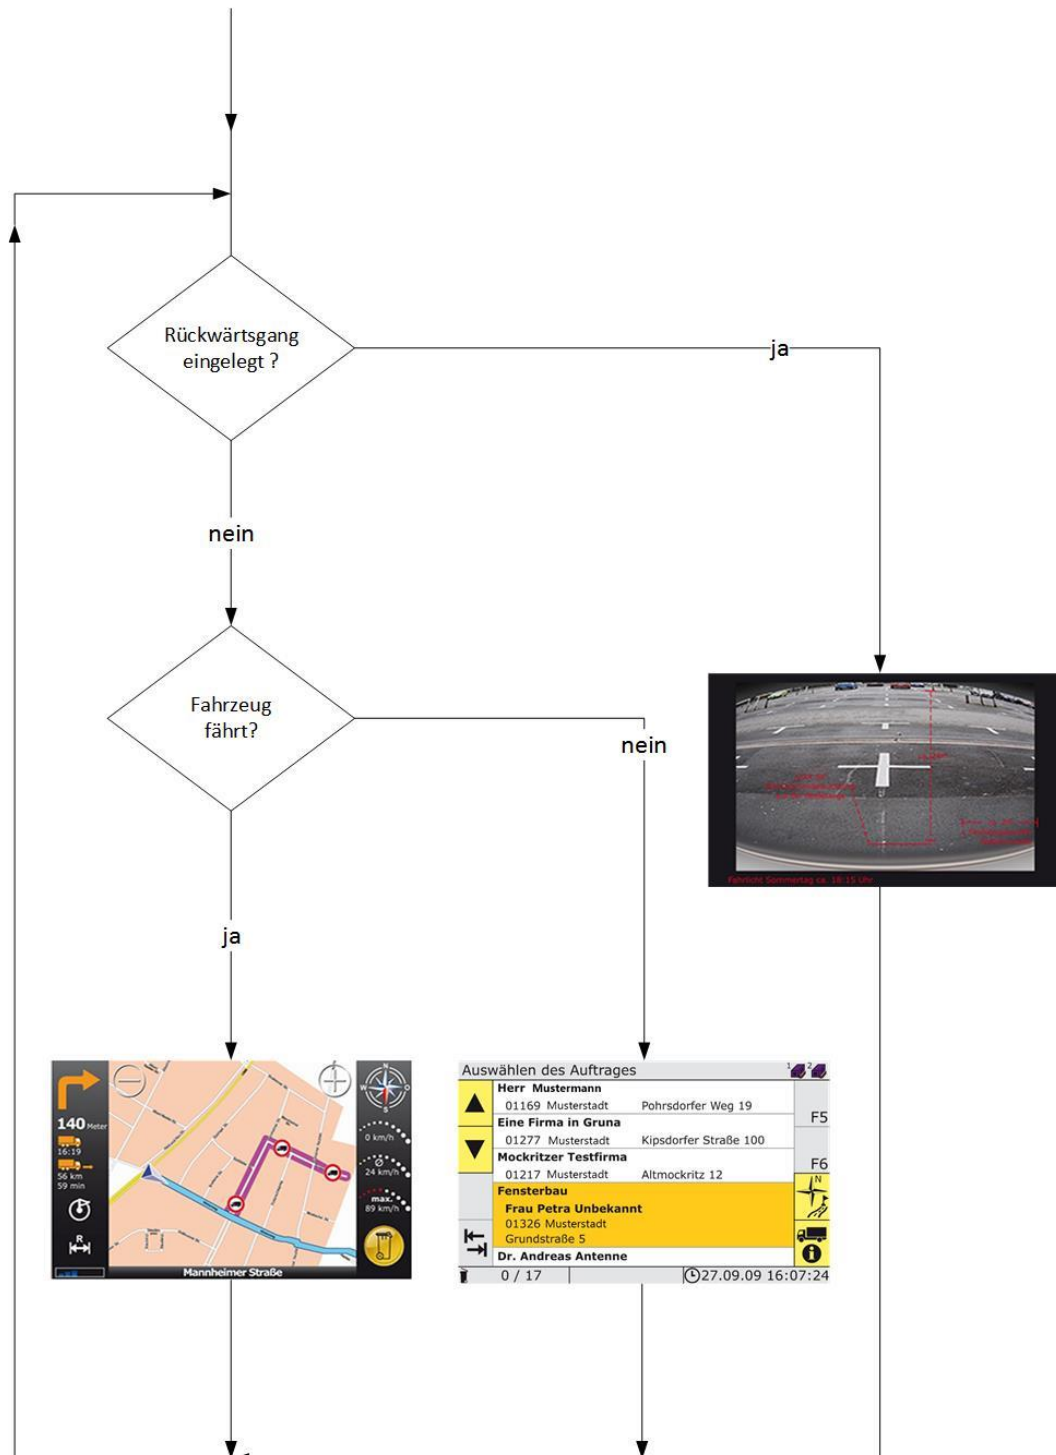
Rückwärtsgang eingelegt ?

ja

nein

Fahrzeug fährt?

nein

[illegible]

Fahrlicht Sommertag ca. 18:15 Uhr

ja

140 Meter
16:19
56 km
59 min
0 km/h
24 km/h
max. 89 km/h
Mannheimer Straße

Auswählen des Auftrages
Herr Mustermann
01169 Musterstadt Pohrsdorfer Weg 19
Eine Firma in Gruna
01277 Musterstadt Kipsdorfer Straße 100
Mockritzer Testfirma
01217 Musterstadt Altmockritz 12
Fensterbau
Frau Petra Unbekannt
01326 Musterstadt
Grundstraße 5
Dr. Andreas Antenne
F5
F6
0 / 17
27.09.09 16:07:24